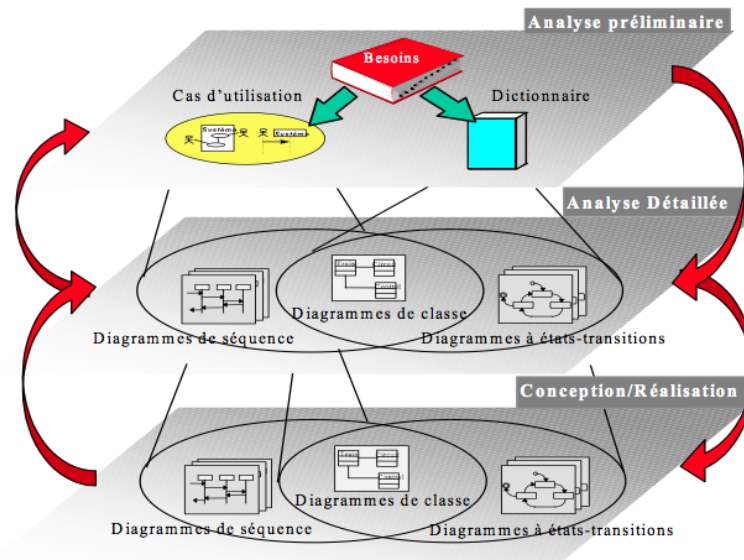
Analyse préliminaire

Besoins

Cas d'utilisation

Dictionnaire

Système

Système

Analyse Détaillée

Diagrammes de classe

Diagrammes de séquence

Diagrammes à états-transitions

Conception/Réalisation

Diagrammes de classe

Diagrammes de séquence

Diagrammes à états-transitions